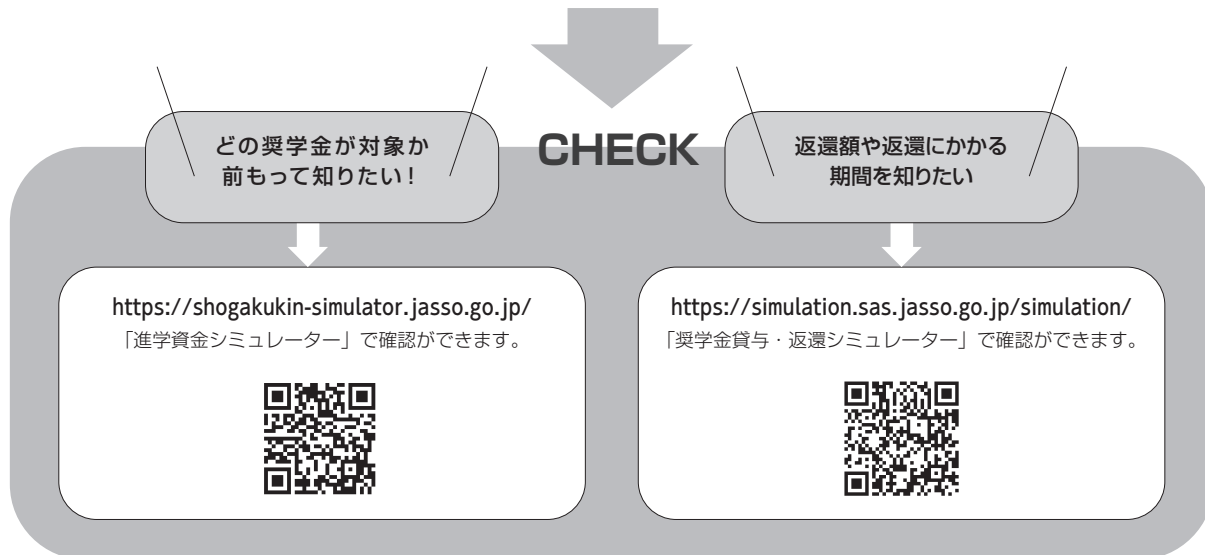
CHECK

どの奨学金が対象か
前もって知りたい！

https://shogakukin-simulator.jasso.go.jp/
「進学資金シミュレーター」で確認ができます。

返還額や返還にかかる
期間を知りたい

https://simulation.sas.jasso.go.jp/simulation/
「奨学金貸与・返還シミュレーター」で確認ができます。